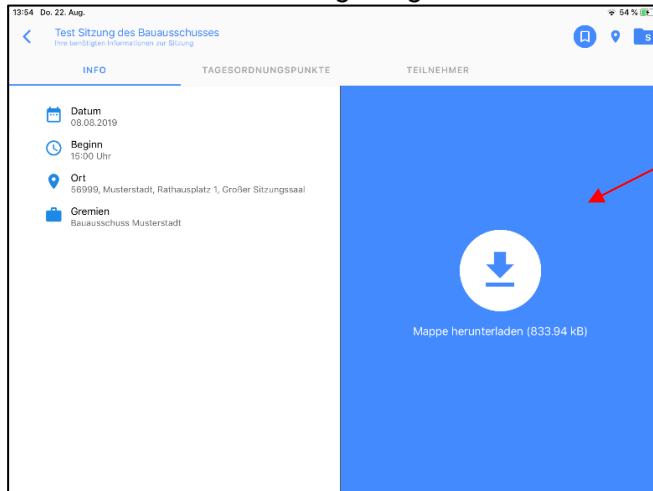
13:54 Do. 22. Aug.

54 %

Test Sitzung des Bauausschusses
Ihre benötigten Informationen zur Sitzung

S

INFO
TAGESORDNUNGSPUNKTE
TEILNEHMER

Datum
08.08.2019

Beginn
15:00 Uhr

Ort
56999, Musterstadt, Rathausplatz 1, Großer Sitzungssaal

Gremien
Bauausschuss Musterstadt

Mappe herunterladen (833.94 kB)